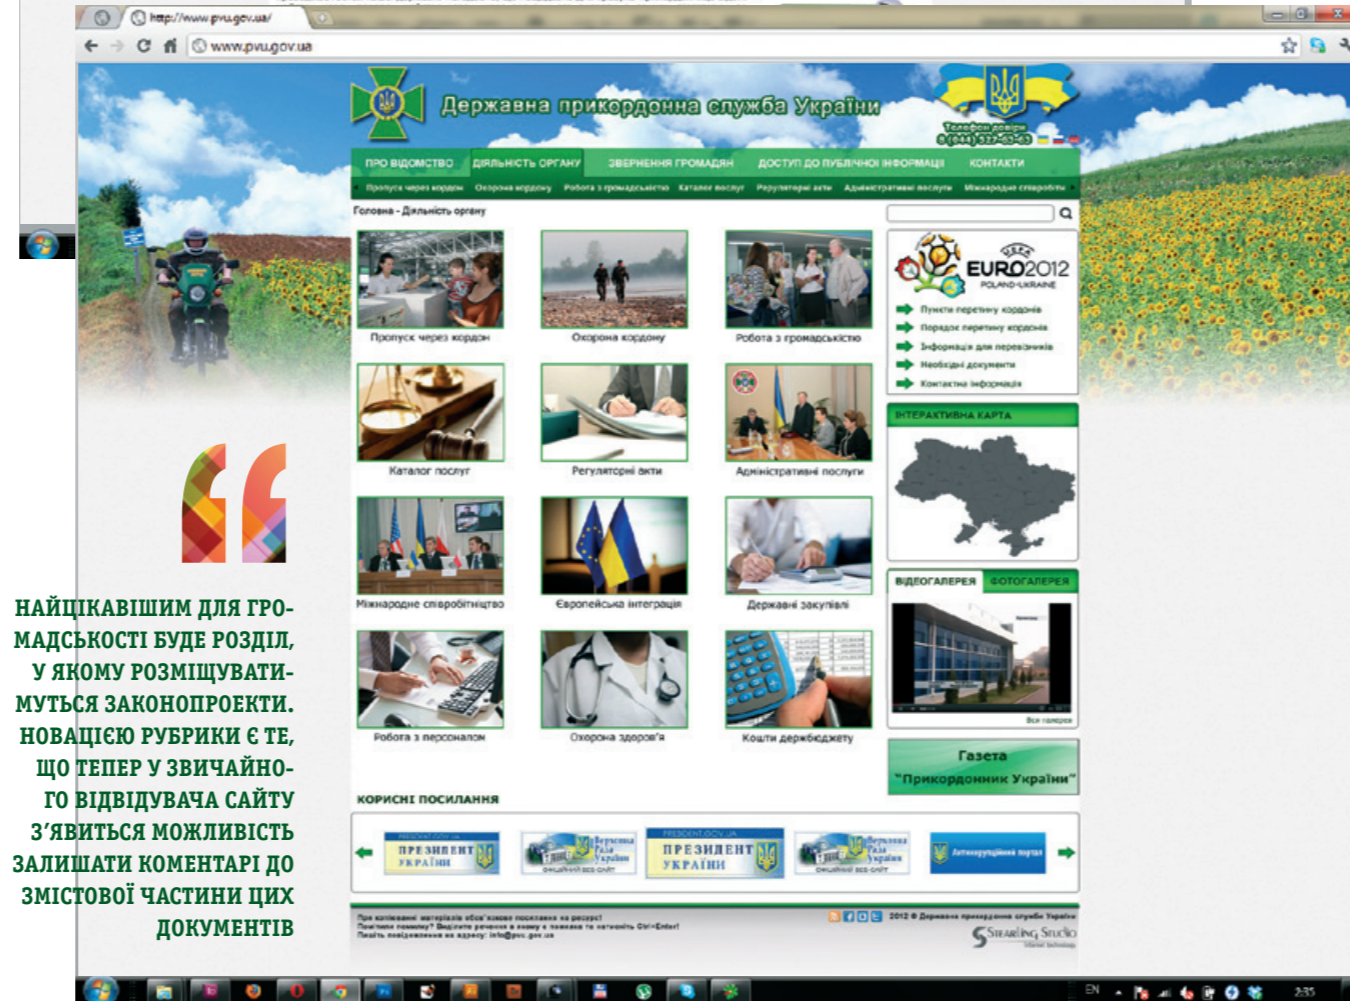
http://www.pvu.gov.ua/

www.pvu.gov.ua

Державна прикордонна служба України

Телефон довіри
8(044)527-63-63

ПРО ВІДОМСТВО | ДІЯЛЬНІСТЬ ОРГАНУ | ЗВЕРНЕННЯ ГРОМАДЯН | ДОСТУП ДО ПУБЛІЧНОЇ ІНФОРМАЦІЇ | КОНТАКТИ

Пропуск через кордон | Охорона кордону | Робота з громадськістю | Каталог послуг | Регуляторні акти | Адміністративні послуги | Міжнародне співробітництво

Головна - Діяльність органу

Пропуск через кордон

Охорона кордону

Робота з громадськістю

Каталог послуг

Регуляторні акти

Адміністративні послуги

Міжнародне співробітництво

Європейська інтеграція

Державні закупівлі

Робота з персоналом

Охорона здоров'я

Кошти держбюджету

EURO2012 POLAND-UKRAINE

Пункти перетину кордонів
Порядок перетину кордонів
Інформація для перевізників
Необхідні документи
Контактна інформація

ІНТЕРАКТИВНА КАРТА

ВІДЕОГАЛЕРЕЯ | ФОТОГАЛЕРЕЯ

Вся галерея

Газета "Прикордонник України"

КОРИСНІ ПОСИЛАННЯ

ПРЕЗИДЕНТ УКРАЇНИ

Верховна Рада України

ПРЕЗИДЕНТ УКРАЇНИ

Верховна Рада України

Антикорупційний портал

Про копіювання матеріалів обов'язкове посилання на ресурс!
Помітили помилку? Виділіть речення в якому є помилка та натисніть Ctrl+Enter!
Пишіть повідомлення на адресу: info@pvu.gov.ua

2012 © Державна прикордонна служба України

Stearling Studio

НАЙЦІКАВІШИМ ДЛЯ ГРОМАДСЬКОСТІ БУДЕ РОЗДІЛ, У ЯКОМУ РОЗМІЩУВАТИМУТЬСЯ ЗАКОНОПРОЕКТИ. НОВАЦІЄЮ РУБРИКИ Є ТЕ, ЩО ТЕПЕР У ЗВИЧАЙНОГО ВІДВІДУВАЧА САЙТУ З'ЯВИТЬСЯ МОЖЛИВІСТЬ ЗАЛИШАТИ КОМЕНТАРІ ДО ЗМІСТОВОЇ ЧАСТИНИ ЦИХ ДОКУМЕНТІВ

EN 2:35